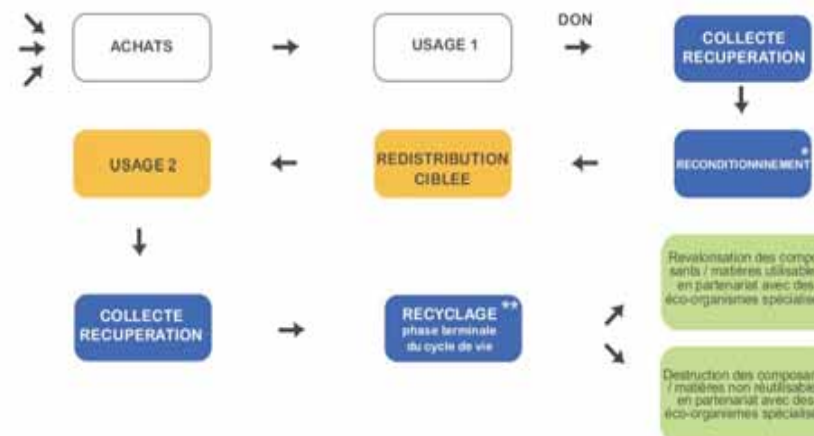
ACHATS

USAGE 1

DON

COLLECTE RECUPERATION

RECONDITIONNEMENT *

REDISTRIBUTION CIBLEE

USAGE 2

COLLECTE RECUPERATION

RECYCLAGE ** phase terminale du cycle de vie

Revalorisation des compo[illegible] sants / matières utilisable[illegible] en partenariat avec des éco-organismes spécialisé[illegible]

Destruction des composa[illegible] / matières non réutilisable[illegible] en partenariat avec des éco-organismes spécialisé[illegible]